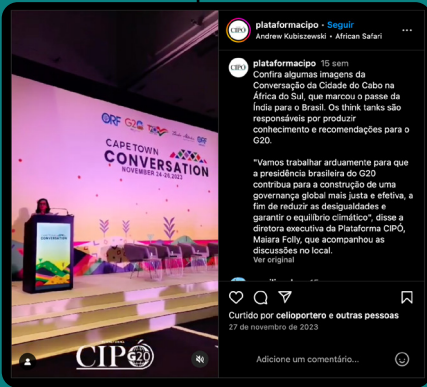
plataformacipo • Seguir
Andrew Kubiszewski • African Safari

plataformacipo 15 sem
Confira algumas imagens da Conversação da Cidade do Cabo na África do Sul, que marcou o passe da Índia para o Brasil. Os think tanks são responsáveis por produzir conhecimento e recomendações para o G20.

"Vamos trabalhar arduamente para que a presidência brasileira do G20 contribua para a construção de uma governança global mais justa e efetiva, a fim de reduzir as desigualdades e garantir o equilíbrio climático", disse a diretora executiva da Plataforma CIPÓ, Maiara Folly, que acompanhou as discussões no local.
Ver original

ORF G20
CAPE TOWN
CONVERSATION
NOVEMBER 14-15 2023

CONVERSATION

CIPÓ G20

Curtido por celioportero e outras pessoas
27 de novembro de 2023

Adicione um comentário...